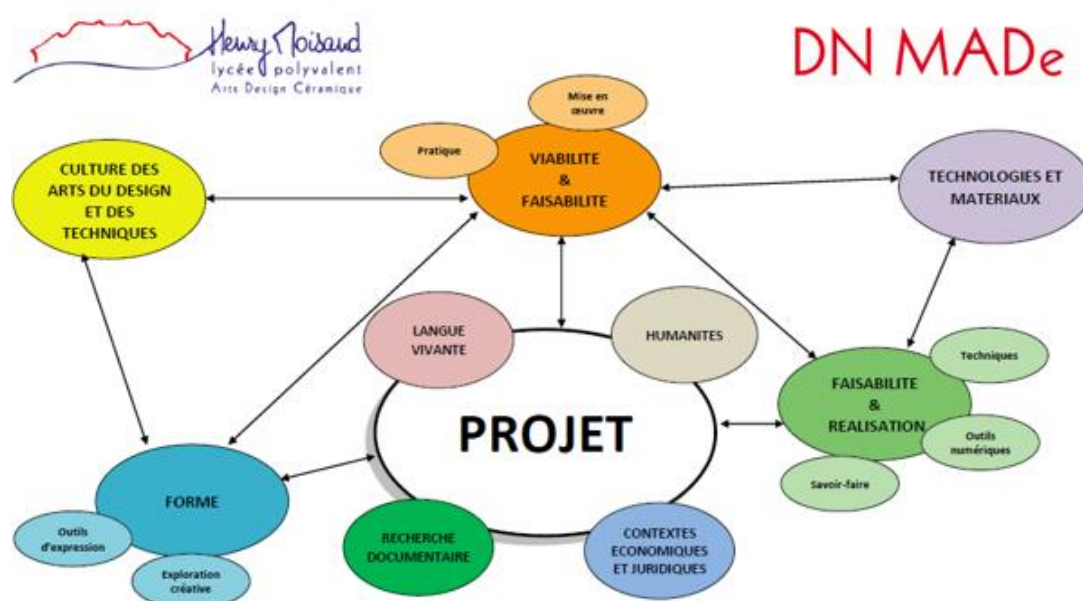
Henry Moisand
lycée polyvalent
Arts Design Céramique

DN MADe

Mise en œuvre

Pratique

VIABILITE & FAISABILITE

CULTURE DES ARTS DU DESIGN ET DES TECHNIQUES

TECHNOLOGIES ET MATERIAUX

LANGUE VIVANTE

HUMANITES

Techniques

FAISABILITE & REALISATION

Outils numériques

Savoir-faire

PROJET

FORME

Outils d'expression

Exploration créative

RECHERCHE DOCUMENTAIRE

CONTEXTES ECONOMIQUES ET JURIDIQUES